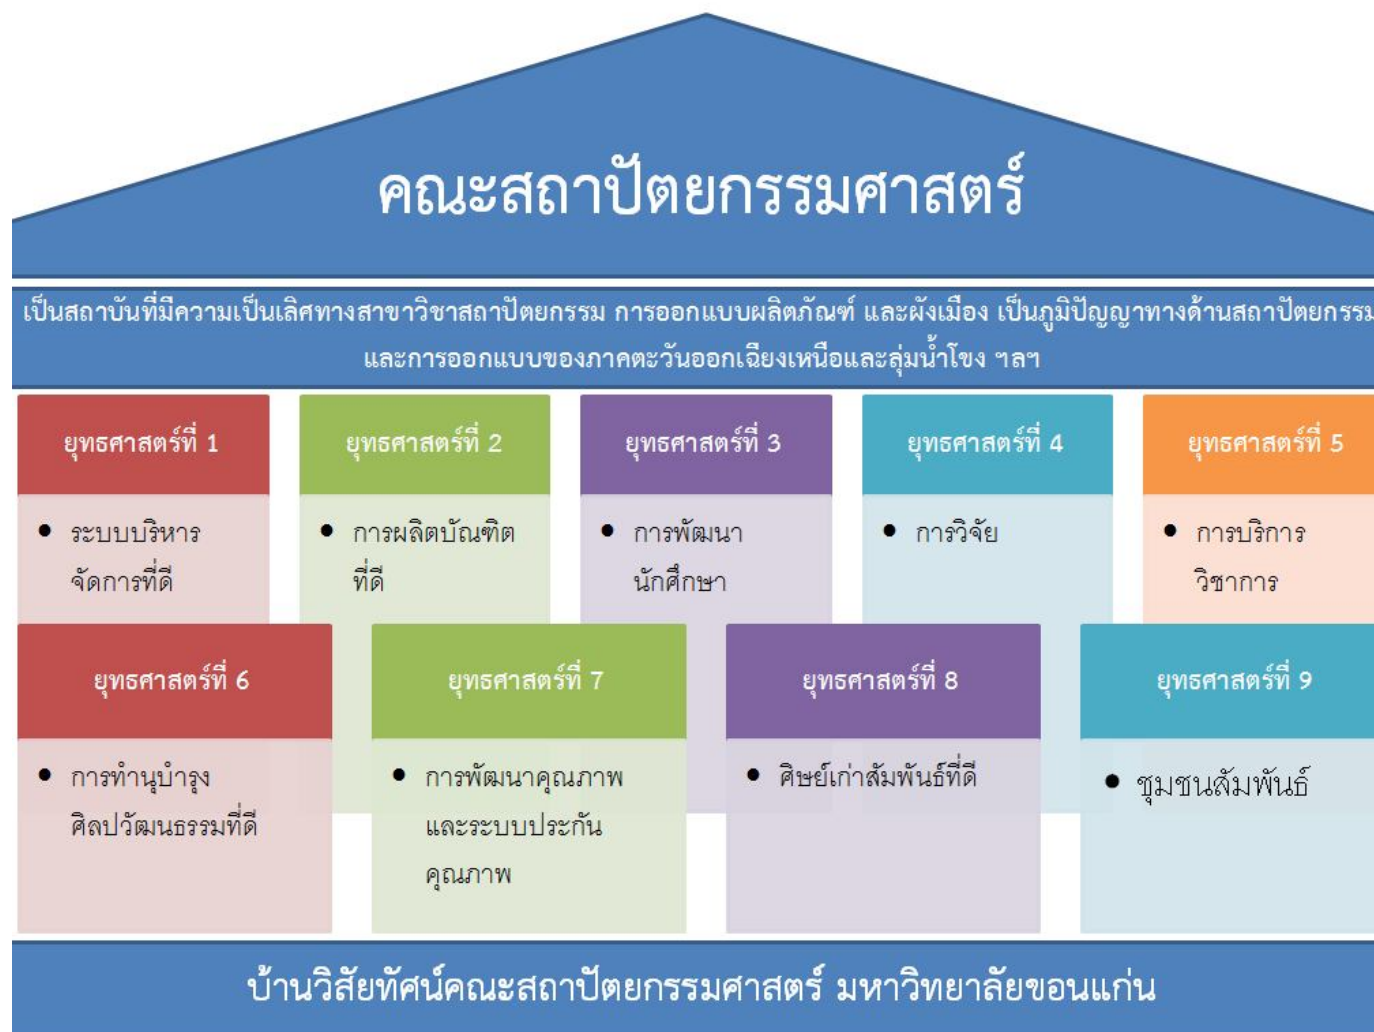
คณะสถาปัตยกรรมศาสตร์

เป็นสถาบันที่มีความเป็นเลิศทางสาขาวิชาสถาปัตยกรรม การออกแบบผลิตภัณฑ์ และผังเมือง เป็นภูมิปัญญาทางด้านสถาปัตยกรรม และการออกแบบของภาคตะวันออกเฉียงเหนือและลุ่มน้ำโขง ฯลฯ

ยุทธศาสตร์ที่ 1
• ระบบบริหารจัดการที่ดี

ยุทธศาสตร์ที่ 2
• การผลิตบัณฑิตที่ดี

ยุทธศาสตร์ที่ 3
• การพัฒนานักศึกษา

ยุทธศาสตร์ที่ 4
• การวิจัย

ยุทธศาสตร์ที่ 5
• การบริการวิชาการ

ยุทธศาสตร์ที่ 6
• การทำนุบำรุงศิลปวัฒนธรรมที่ดี

ยุทธศาสตร์ที่ 7
• การพัฒนาคุณภาพและระบบประกันคุณภาพ

ยุทธศาสตร์ที่ 8
• ศิษย์เก่าสัมพันธ์ที่ดี

ยุทธศาสตร์ที่ 9
• ชุมชนสัมพันธ์

บ้านวิสัยทัศน์คณะสถาปัตยกรรมศาสตร์ มหาวิทยาลัยขอนแก่น